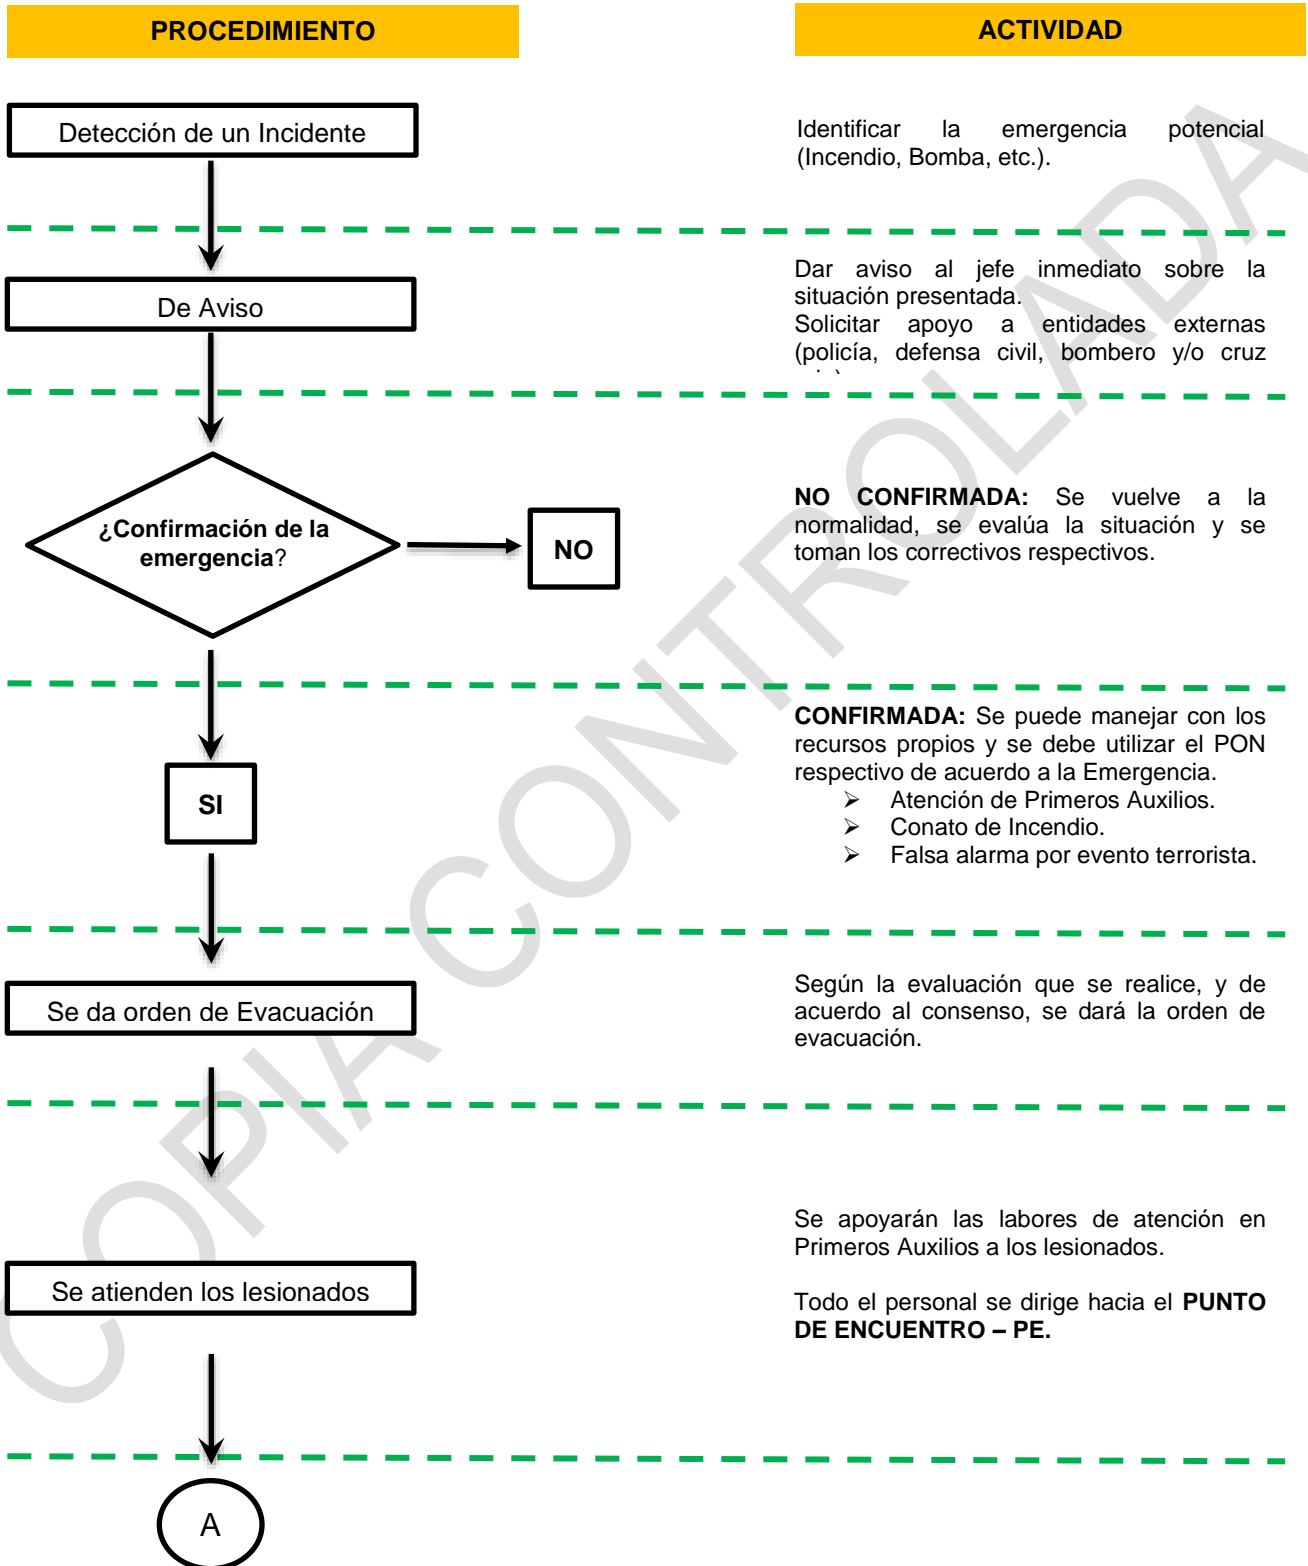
PROCEDIMIENTO

ACTIVIDAD

Detección de un Incidente

Identificar la emergencia potencial (Incendio, Bomba, etc.).

De Aviso

Dar aviso al jefe inmediato sobre la situación presentada.
Solicitar apoyo a entidades externas (policía, defensa civil, bombero y/o cruz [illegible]

¿Confirmación de la emergencia?

NO

**NO CONFIRMADA:** Se vuelve a la normalidad, se evalúa la situación y se toman los correctivos respectivos.

SI

**CONFIRMADA:** Se puede manejar con los recursos propios y se debe utilizar el PON respectivo de acuerdo a la Emergencia.
➢ Atención de Primeros Auxilios.
➢ Conato de Incendio.
➢ Falsa alarma por evento terrorista.

Se da orden de Evacuación

Según la evaluación que se realice, y de acuerdo al consenso, se dará la orden de evacuación.

Se atienden los lesionados

Se apoyarán las labores de atención en Primeros Auxilios a los lesionados.

Todo el personal se dirige hacia el **PUNTO DE ENCUENTRO – PE.**

A

COPIA CONTROLADA